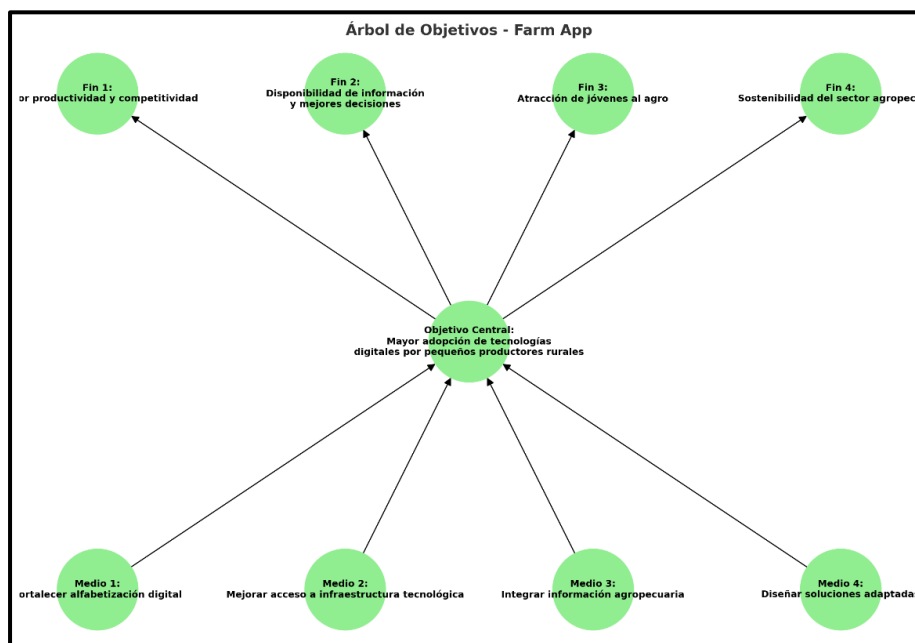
Árbol de Objetivos - Farm App

Fin 1:
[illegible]or productividad y competitividad

Fin 2:
Disponibilidad de información
y mejores decisiones

Fin 3:
Atracción de jóvenes al agro

Fin 4:
Sostenibilidad del sector agropec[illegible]

Objetivo Central:
Mayor adopción de tecnologías
digitales por pequeños productores rurales

Medio 1:
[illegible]ortalecer alfabetización digital

Medio 2:
Mejorar acceso a infraestructura tecnológica

Medio 3:
Integrar información agropecuaria

Medio 4:
Diseñar soluciones adaptadas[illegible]